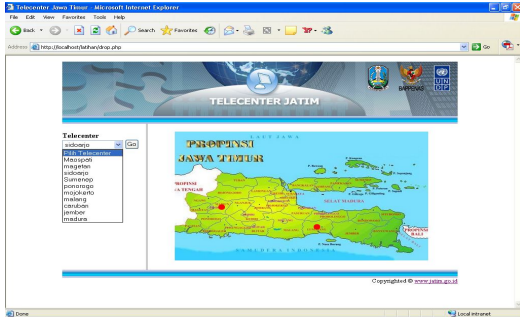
Telecenter Jawa Timur - Microsoft Internet Explorer

File Edit View Favorites Tools Help

Back Search Favorites

Address http://localhost/latihan/drop.php

Go

TELECENTER JATIM

BAPPENAS

UN DP

Telecenter

sidoarjo

Go

Pilih Telecenter
Maospati
magetan
sidoarjo
Sumenep
ponorogo
mojokerto
malang
caruban
jember
madura

PROPINSI JAWA TIMUR

LAUT JAWA

PROPINSI JAWA TENGAH

SELAT MADURA

PROPINSI BALI

SAMUDERA INDONESIA

Copyrighted © www.jatim.go.id

Done

Local intranet